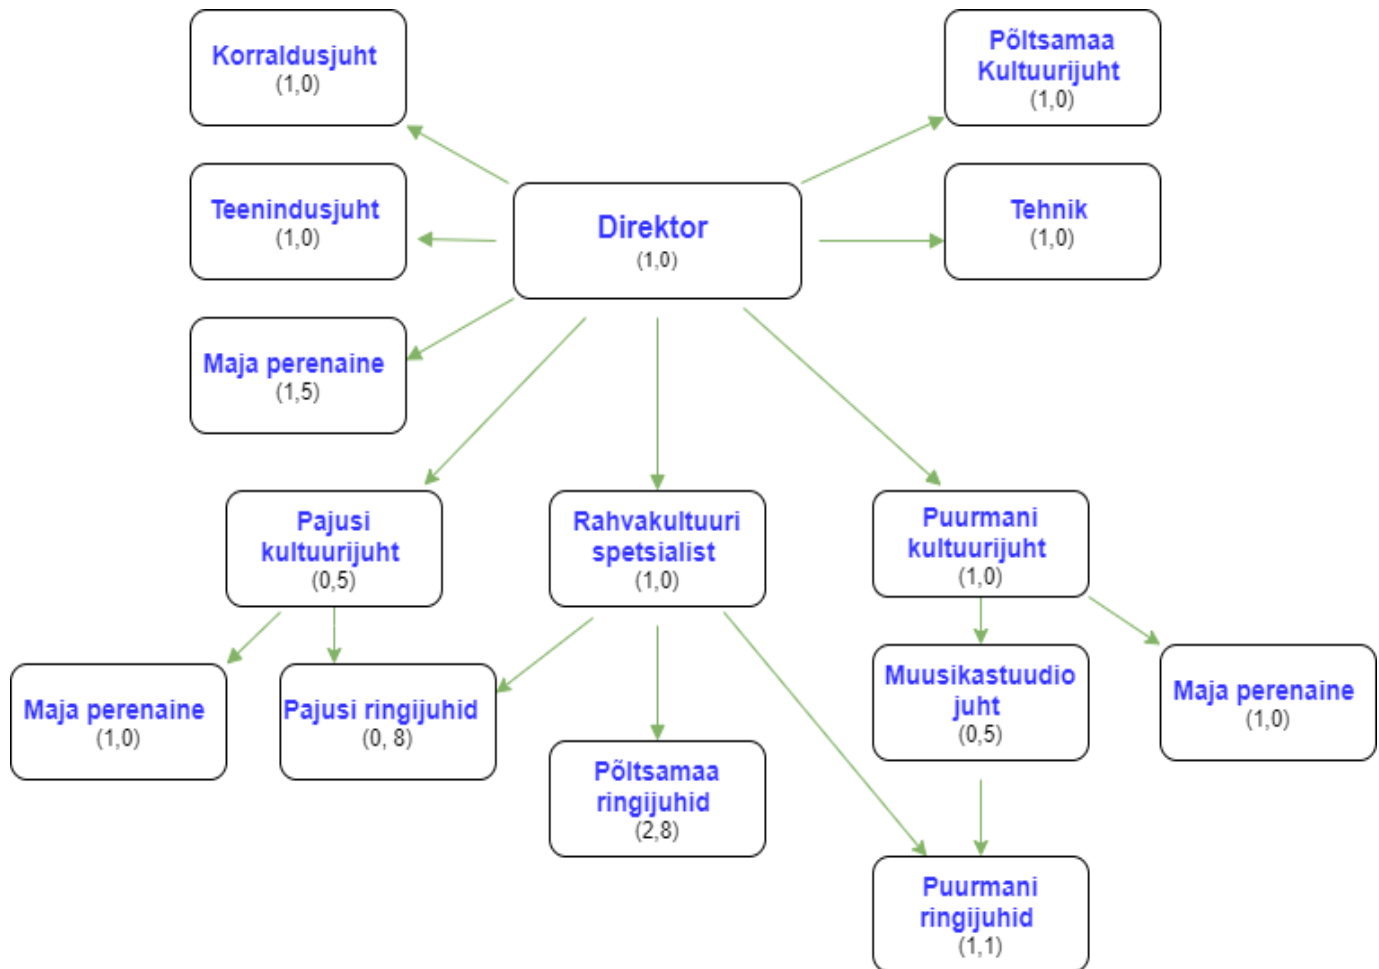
Korraldusjuht
(1,0)

Põltsamaa Kultuurijuht
(1,0)

Teenindusjuht
(1,0)

Direktor
(1,0)

Tehnik
(1,0)

Maja perenaine
(1,5)

Pajusi kultuurijuht
(0,5)

Rahvakultuuri spetsialist
(1,0)

Puurmani kultuurijuht
(1,0)

Maja perenaine
(1,0)

Pajusi ringijuhid
(0, 8)

Põltsamaa ringijuhid
(2,8)

Muusikastuudio juht
(0,5)

Maja perenaine
(1,0)

Puurmani ringijuhid
(1,1)